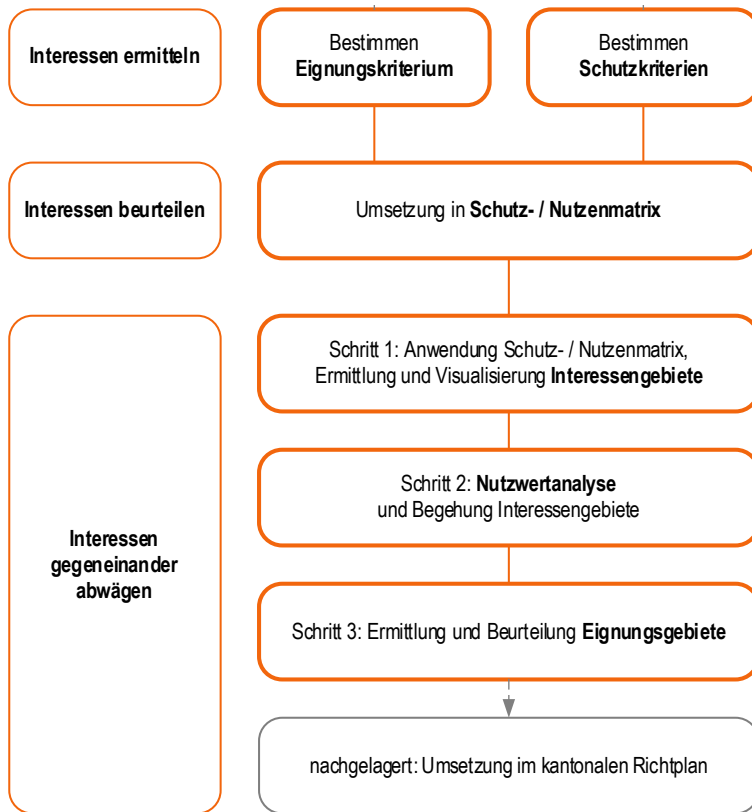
Interessen ermitteln

Bestimmen **Eignungskriterium**

Bestimmen **Schutzkriterien**

Interessen beurteilen

Umsetzung in **Schutz- / Nutzenmatrix**

Interessen gegeneinander abwägen

Schritt 1: Anwendung Schutz- / Nutzenmatrix, Ermittlung und Visualisierung **Interessengebiete**

Schritt 2: **Nutzwertanalyse** und Begehung Interessengebiete

Schritt 3: Ermittlung und Beurteilung **Eignungsgebiete**

nachgelagert: Umsetzung im kantonalen Richtplan